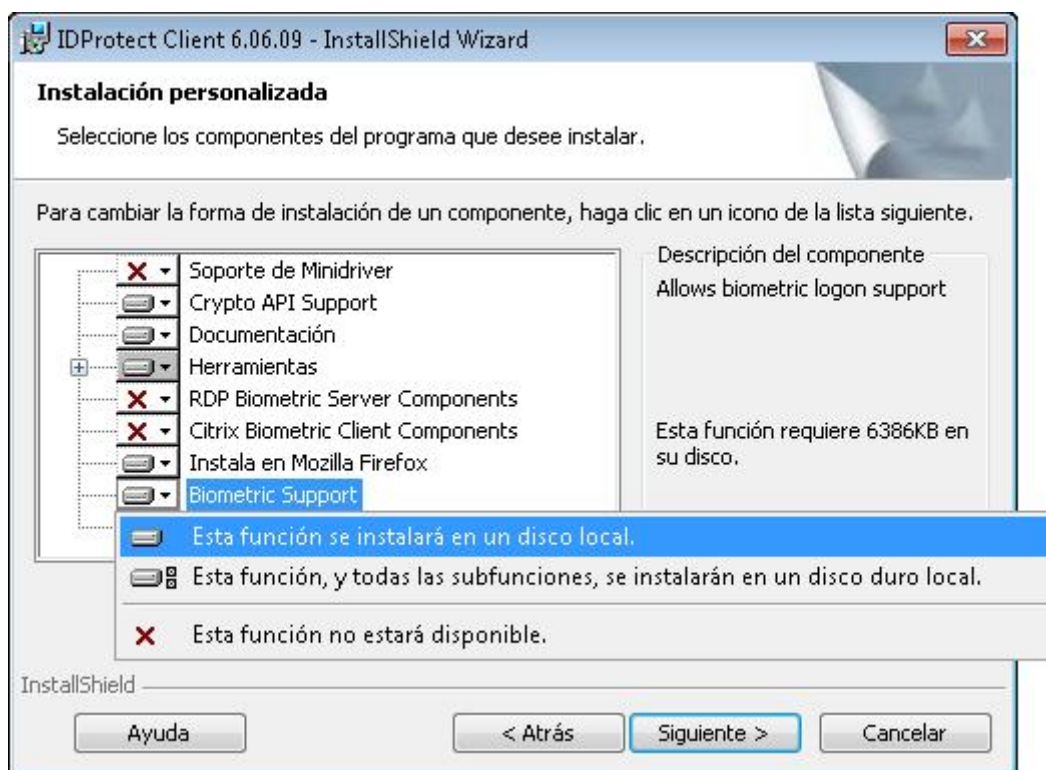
IDProtect Client 6.06.09 - InstallShield Wizard

Instalación personalizada

Seleccione los componentes del programa que desee instalar.

Para cambiar la forma de instalación de un componente, haga clic en un icono de la lista siguiente.

Soporte de Minidriver
Crypto API Support
Documentación
Herramientas
RDP Biometric Server Components
Citrix Biometric Client Components
Instala en Mozilla Firefox
Biometric Support

Descripción del componente
Allows biometric logon support

Esta función requiere 6386KB en su disco.

Esta función se instalará en un disco local.
Esta función, y todas las subfunciones, se instalarán en un disco duro local.
Esta función no estará disponible.

InstallShield

Ayuda
< Atrás
Siguiente >
Cancelar